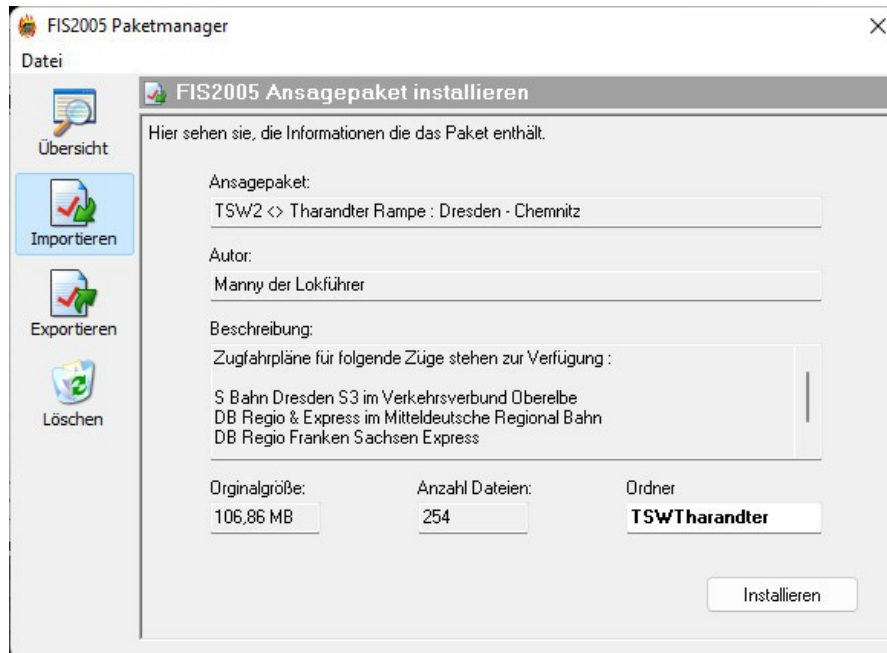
FIS2005 Paketmanager

Datei

Übersicht

Importieren

Exportieren

Löschen

FIS2005 Ansagepaket installieren

Hier sehen sie, die Informationen die das Paket enthält.

Ansagepaket:

TSW2 <> Tharandter Rampe : Dresden - Chemnitz

Autor:

Manny der Lokführer

Beschreibung:

Zugfahrpläne für folgende Züge stehen zur Verfügung :

S Bahn Dresden S3 im Verkehrsverbund Oberelbe
DB Regio & Express im Mitteldeutsche Regional Bahn
DB Regio Franken Sachsen Express

Orginalgröße:

106,86 MB

Anzahl Dateien:

254

Ordner

TSWTharandter

Installieren